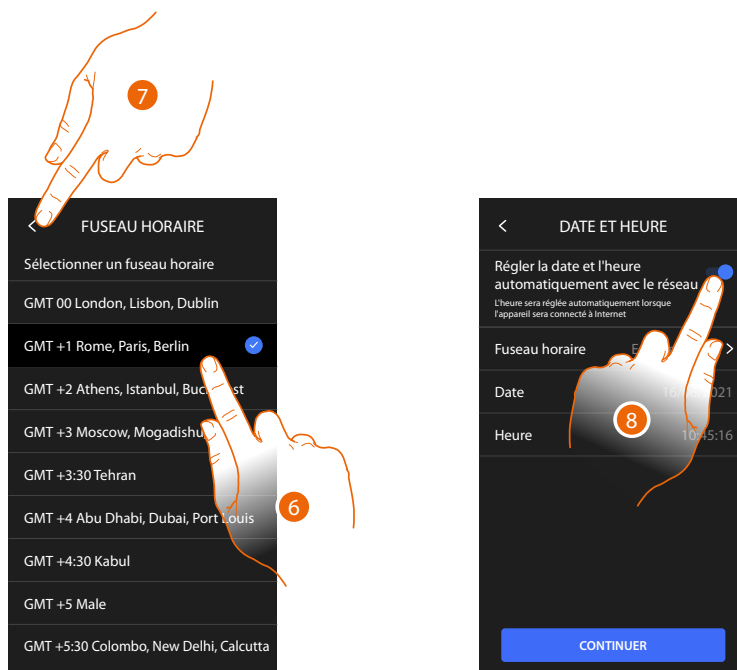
7

<

FUSEAU HORAIRE

Sélectionner un fuseau horaire

GMT 00 London, Lisbon, Dublin

GMT +1 Rome, Paris, Berlin

GMT +2 Athens, Istanbul, Buch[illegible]st

GMT +3 Moscow, Mogadishu

GMT +3:30 Tehran

GMT +4 Abu Dhabi, Dubai, Port Louis

GMT +4:30 Kabul

GMT +5 Male

GMT +5:30 Colombo, New Delhi, Calcutta

6

<

DATE ET HEURE

Régler la date et l'heure automatiquement avec le réseau

L'heure sera réglée automatiquement lorsque l'appareil sera connecté à Internet

Fuseau horaire E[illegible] >

Date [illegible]021

Heure 10:45:16

8

CONTINUER